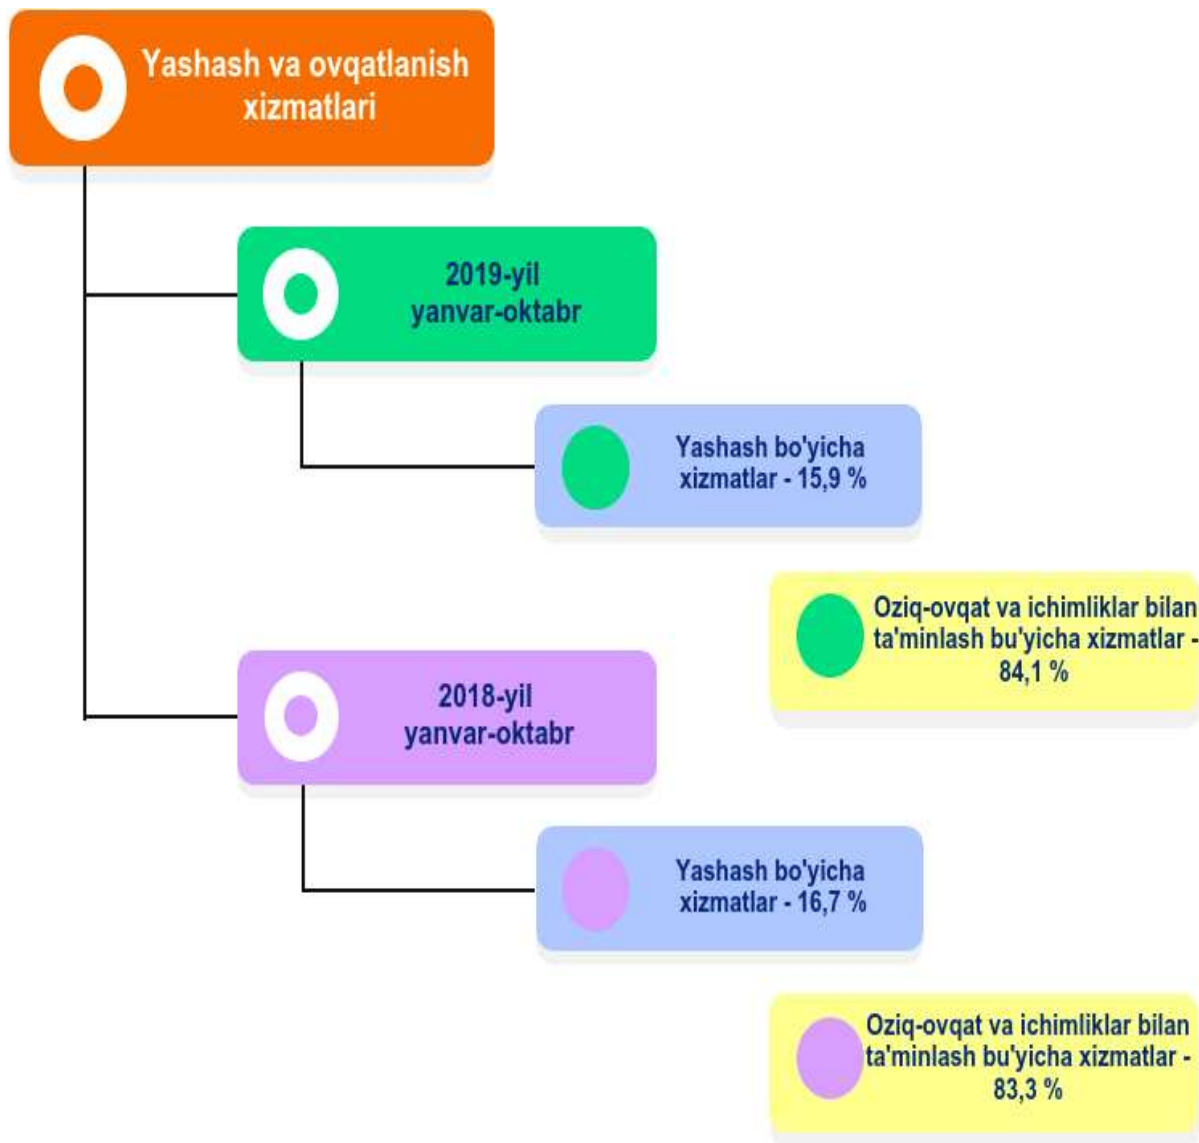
Yashash va ovqatlanish xizmatlari

2019-yil yanvar-oktabr

Yashash bo'yicha xizmatlar - 15,9 %

Oziq-ovqat va ichimliklar bilan ta'minlash bu'yicha xizmatlar - 84,1 %

2018-yil yanvar-oktabr

Yashash bo'yicha xizmatlar - 16,7 %

Oziq-ovqat va ichimliklar bilan ta'minlash bu'yicha xizmatlar - 83,3 %